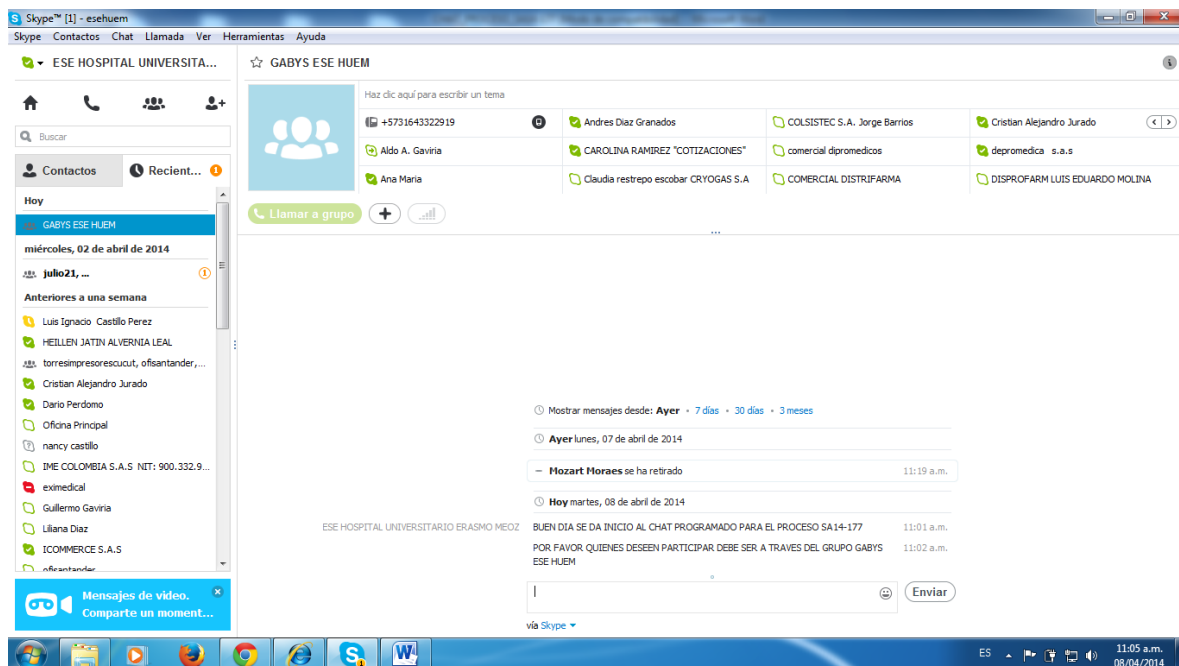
Skype™ [1] - esehuem

Skype Contactos Chat Llamada Ver Herramientas Ayuda

ESE HOSPITAL UNIVERSITA...

Buscar

Contactos Recient... 1

Hoy

GABYS ESE HUEM

miércoles, 02 de abril de 2014

julio21, ... 1

Anteriores a una semana

Luis Ignacio Castillo Perez
HEILLEN JATIN ALVERNIA LEAL
torresimpresorescucut, ofisantander,...
Cristian Alejandro Jurado
Dario Perdomo
Oficina Principal
nancy castillo
IME COLOMBIA S.A.S NIT: 900.332.9...
eximedical
Guillermo Gaviria
Liliana Diaz
ICOMMERCE S.A.S
ofisantander

Mensajes de video.
Comparte un moment...

GABYS ESE HUEM

Haz clic aquí para escribir un tema

| +5731643322919 | Andres Diaz Granados | COLSISTEC S.A. Jorge Barrios | Cristian Alejandro Jurado |
|---|---|---|---|
| Aldo A. Gaviria | CAROLINA RAMIREZ "COTIZACIONES" | comercial dipromedicos | depromedica s.a.s |
| Ana Maria | Claudia restrepo escobar CRYOGAS S.A | COMERCIAL DISTRIFARMA | DISPROFARM LUIS EDUARDO MOLINA |

Llamar a grupo

Mostrar mensajes desde: Ayer • 7 días • 30 días • 3 meses

Ayer lunes, 07 de abril de 2014

Mozart Moraes se ha retirado 11:19 a.m.

Hoy martes, 08 de abril de 2014

ESE HOSPITAL UNIVERSITARIO ERASMO MEOZ BUEN DIA SE DA INICIO AL CHAT PROGRAMADO PARA EL PROCESO SA14-177 11:01 a.m.

POR FAVOR QUIENES DESEEN PARTICIPAR DEBE SER A TRAVES DEL GRUPO GABYS ESE HUEM 11:02 a.m.

Enviar

vía Skype

ES 11:05 a.m. 08/04/2014